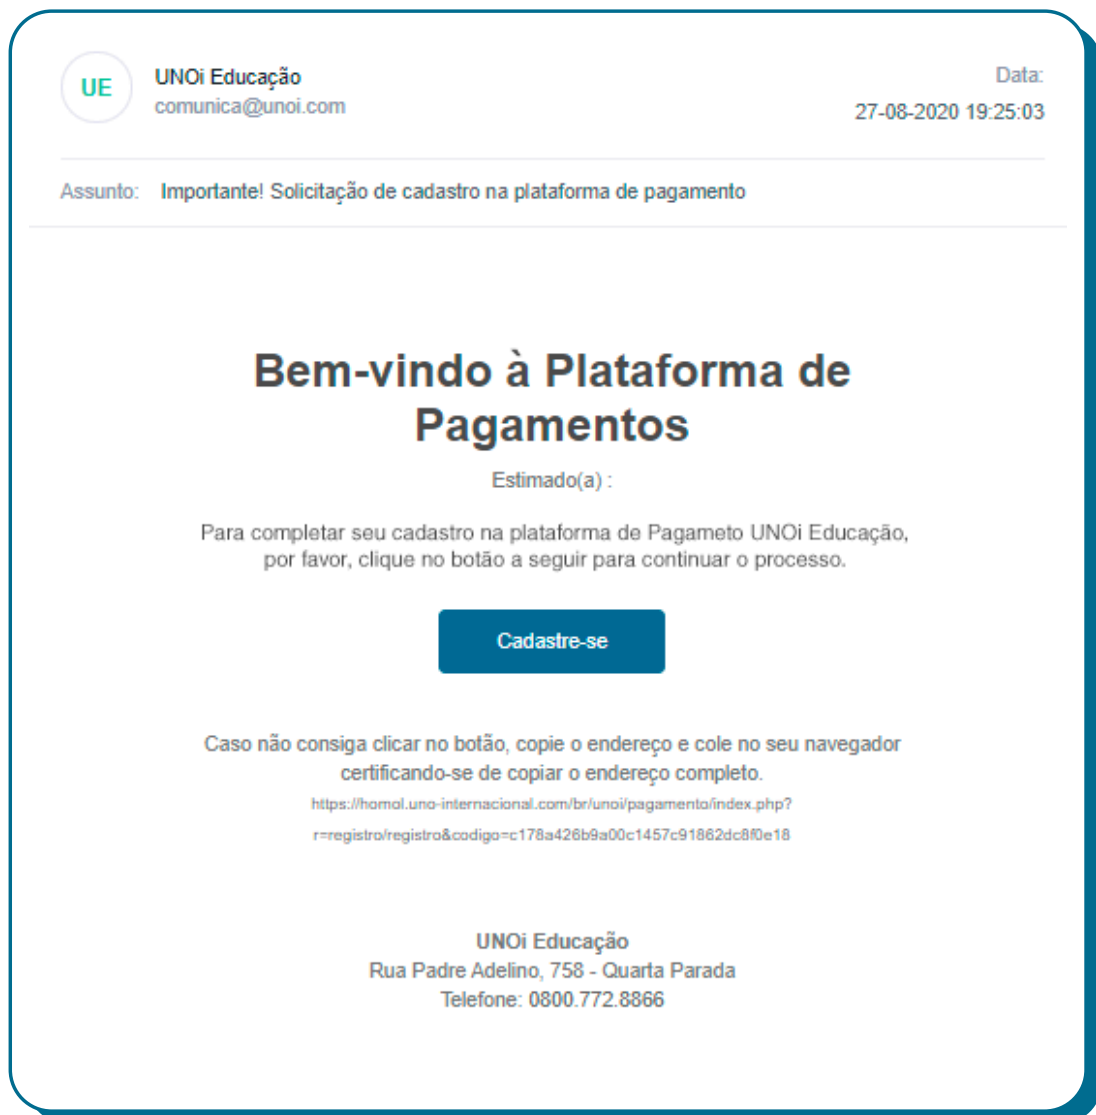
UE

UNOi Educação
comunica@unoi.com

Data:
27-08-2020 19:25:03

Assunto: Importante! Solicitação de cadastro na plataforma de pagamento

Bem-vindo à Plataforma de Pagamentos

Estimado(a) :

Para completar seu cadastro na plataforma de Pagameto UNOi Educação, por favor, clique no botão a seguir para continuar o processo.

Cadastre-se

Caso não consiga clicar no botão, copie o endereço e cole no seu navegador certificando-se de copiar o endereço completo.

https://homol.uno-internacional.com/br/unoi/pagamento/index.php?r=registro/registro&codigo=c178a426b9a00c1457c91862dc8f0e18

UNOi Educação
Rua Padre Adelino, 758 - Quarta Parada
Telefone: 0800.772.8866